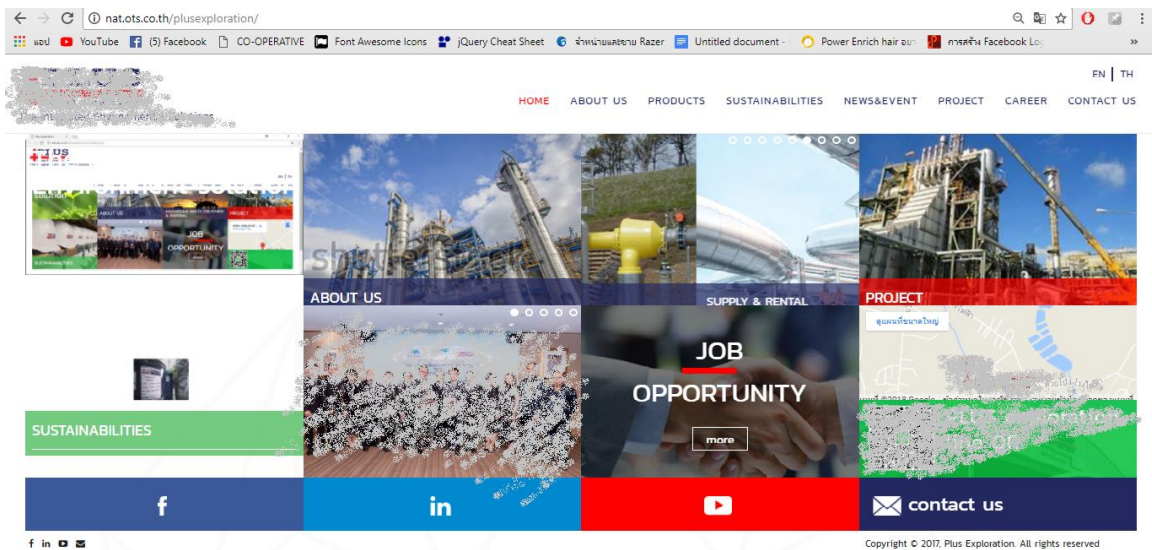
nat.ots.co.th/plusexploration/

แอป YouTube (5) Facebook CO-OPERATIVE Font Awesome Icons jQuery Cheat Sheet จำหน่ายและขาย Razer Untitled document - Power Enrich hair อย การสร้าง Facebook Lo »

EN | TH

HOME ABOUT US PRODUCTS SUSTAINABILITIES NEWS&EVENT PROJECT CAREER CONTACT US

ABOUT US

SUPPLY & RENTAL

PROJECT

ดูแผนที่ขนาดใหญ่

SUSTAINABILITIES

JOB

OPPORTUNITY

more

contact us

Copyright © 2017, Plus Exploration. All rights reserved